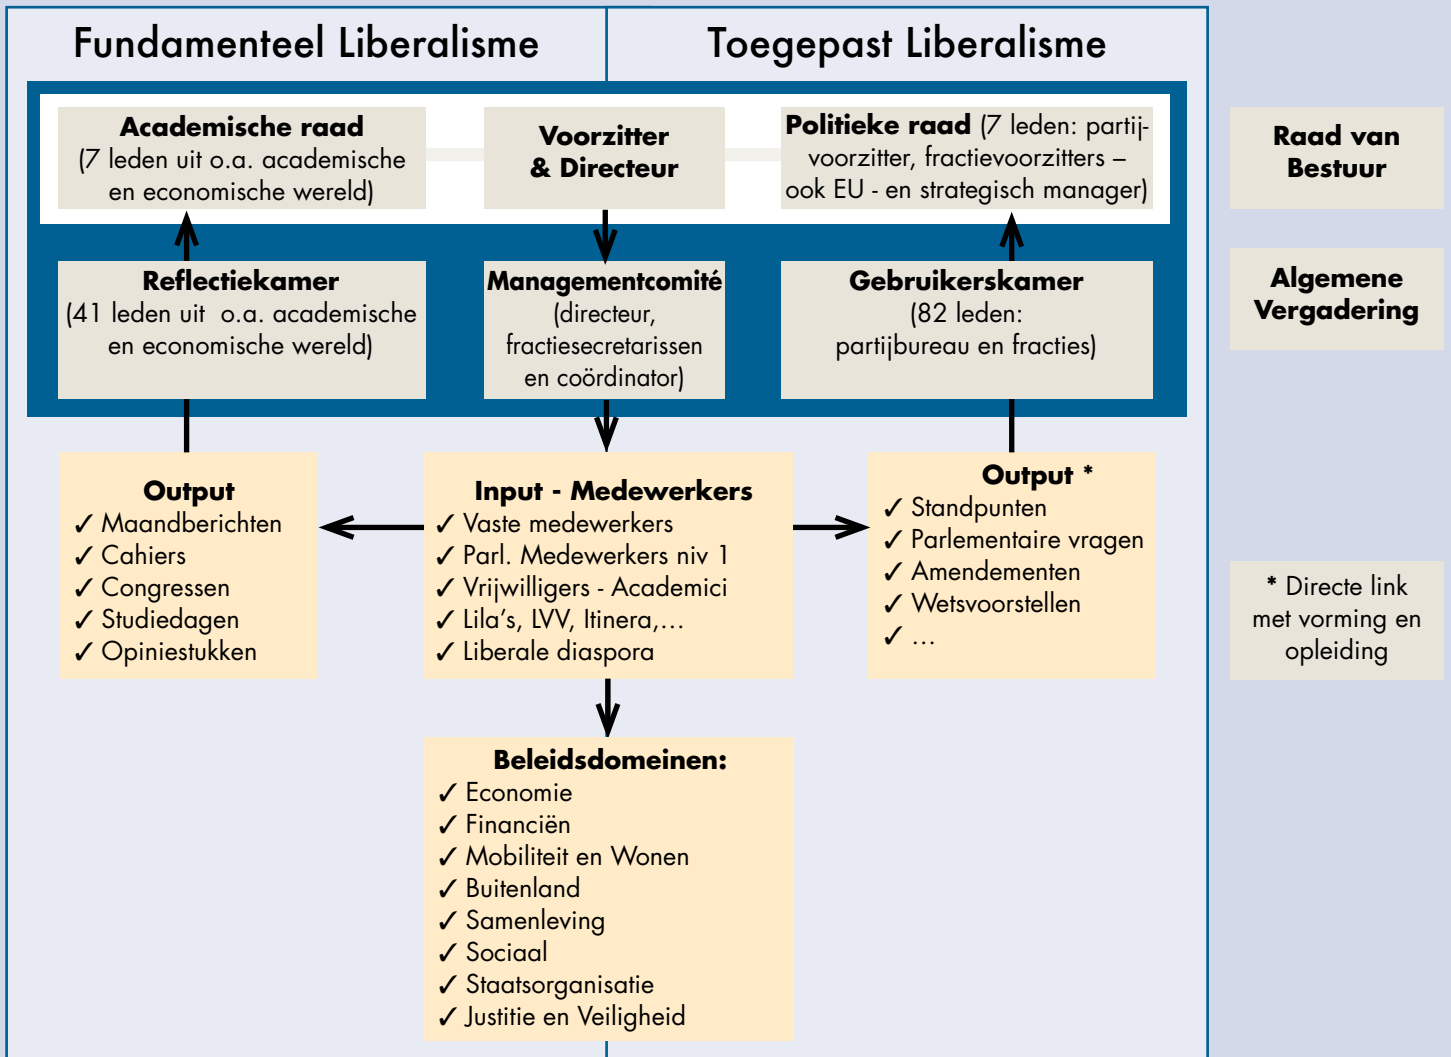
Fundamenteel Liberalisme

Toegepast Liberalisme

**Academische raad** (7 leden uit o.a. academische en economische wereld)

**Voorzitter & Directeur**

**Politieke raad** (7 leden: partijvoorzitter, fractievoorzitters – ook EU - en strategisch manager)

**Raad van Bestuur**

**Reflectiekamer** (41 leden uit o.a. academische en economische wereld)

**Managementcomité** (directeur, fractiesecretarissen en coördinator)

**Gebruikerskamer** (82 leden: partijbureau en fracties)

**Algemene Vergadering**

**Output**
✓ Maandberichten
✓ Cahiers
✓ Congressen
✓ Studiedagen
✓ Opiniestukken

**Input - Medewerkers**
✓ Vaste medewerkers
✓ Parl. Medewerkers niv 1
✓ Vrijwilligers - Academici
✓ Lila's, LVV, Itinera,…
✓ Liberale diaspora

**Output \***
✓ Standpunten
✓ Parlementaire vragen
✓ Amendementen
✓ Wetsvoorstellen
✓ …

\* Directe link met vorming en opleiding

**Beleidsdomeinen:**
✓ Economie
✓ Financiën
✓ Mobiliteit en Wonen
✓ Buitenland
✓ Samenleving
✓ Sociaal
✓ Staatsorganisatie
✓ Justitie en Veiligheid